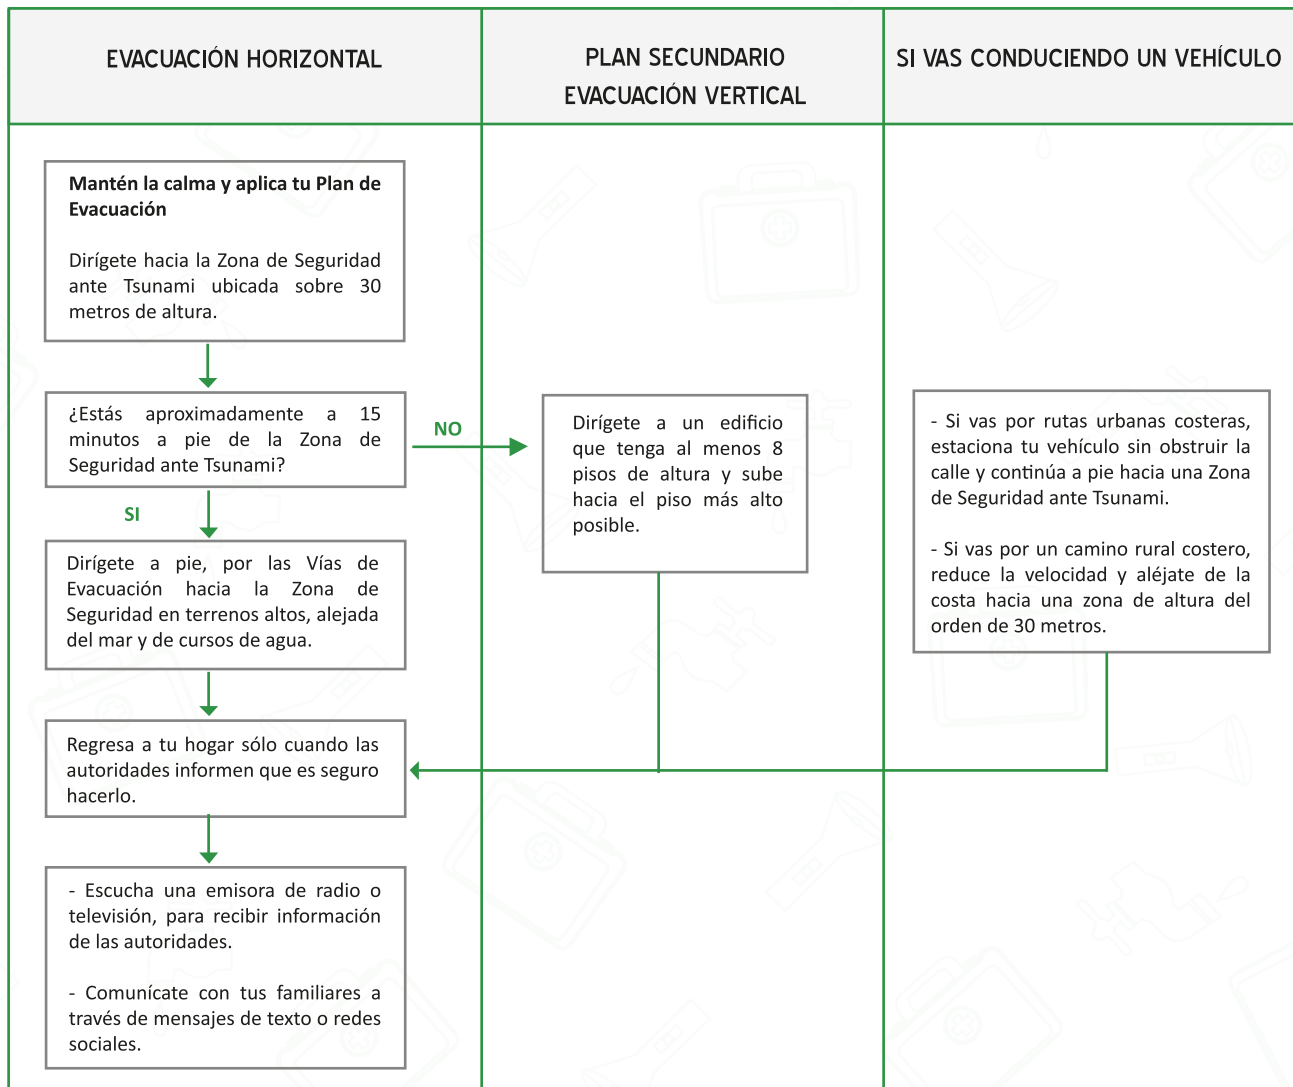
| EVACUACIÓN HORIZONTAL | PLAN SECUNDARIO EVACUACIÓN VERTICAL | SI VAS CONDUCIENDO UN VEHÍCULO |
|---|---|---|

**Mantén la calma y aplica tu Plan de Evacuación**

Dirígete hacia la Zona de Seguridad ante Tsunami ubicada sobre 30 metros de altura.

¿Estás aproximadamente a 15 minutos a pie de la Zona de Seguridad ante Tsunami?

NO

Dirígete a un edificio que tenga al menos 8 pisos de altura y sube hacia el piso más alto posible.

SI

Dirígete a pie, por las Vías de Evacuación hacia la Zona de Seguridad en terrenos altos, alejada del mar y de cursos de agua.

- Si vas por rutas urbanas costeras, estaciona tu vehículo sin obstruir la calle y continúa a pie hacia una Zona de Seguridad ante Tsunami.

- Si vas por un camino rural costero, reduce la velocidad y aléjate de la costa hacia una zona de altura del orden de 30 metros.

Regresa a tu hogar sólo cuando las autoridades informen que es seguro hacerlo.

- Escucha una emisora de radio o televisión, para recibir información de las autoridades.

- Comunícate con tus familiares a través de mensajes de texto o redes sociales.